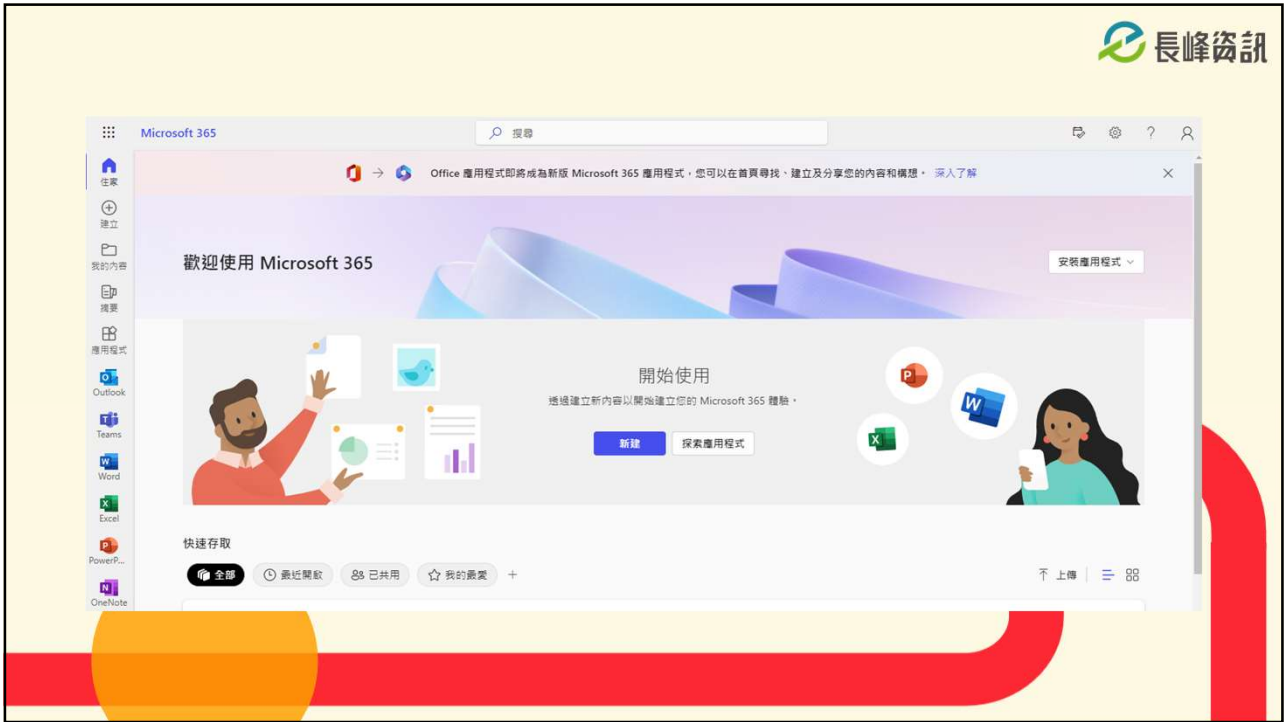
長峰資訊

Microsoft 365

搜尋

住家
建立
我的內容
摘要
應用程式
Outlook
Teams
Word
Excel
PowerP...
OneNote

Office 應用程式即將成為新版 Microsoft 365 應用程式，您可以在首頁尋找、建立及分享您的內容和構想。 深入了解

歡迎使用 Microsoft 365

安裝應用程式

開始使用

透過建立新內容以開始建立您的 Microsoft 365 體驗。

新建

探索應用程式

快速存取

全部
最近開啟
已共用
我的最愛
+

上傳